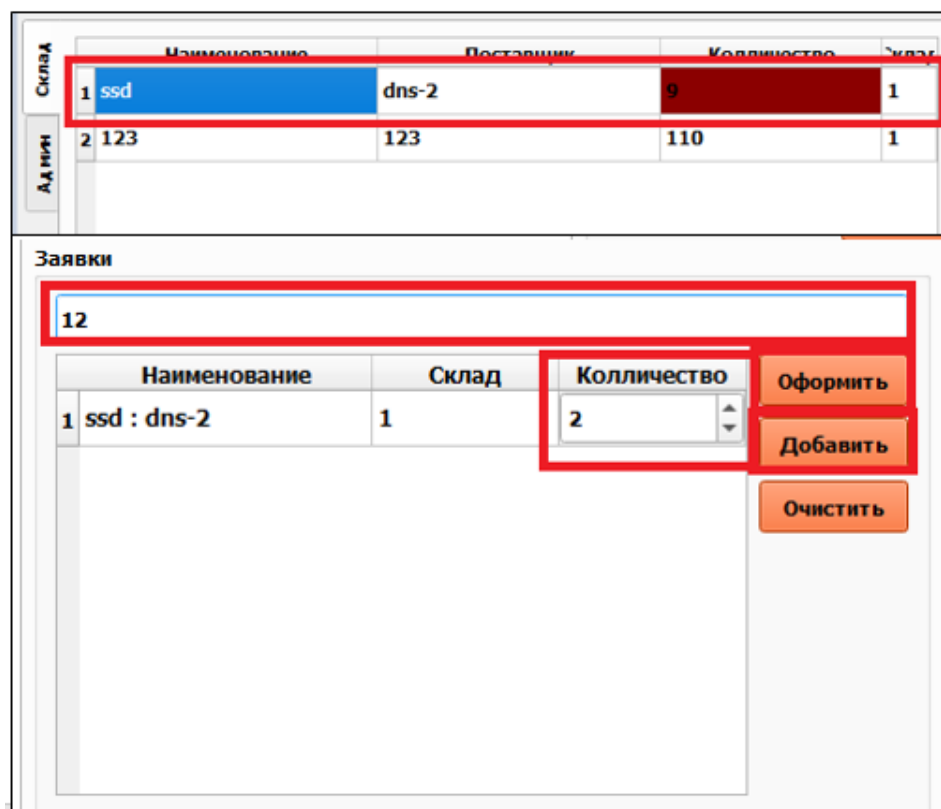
Склад
Админ

|   | Наименование | Поставщик | Колличество | Склад |
|---|---|---|---|---|
| 1 | ssd | dns-2 | 9 | 1 |
| 2 | 123 | 123 | 110 | 1 |

Заявки

12

|   | Наименование | Склад | Колличество |
|---|---|---|---|
| 1 | ssd : dns-2 | 1 | 2 |

Оформить
Добавить
Очистить